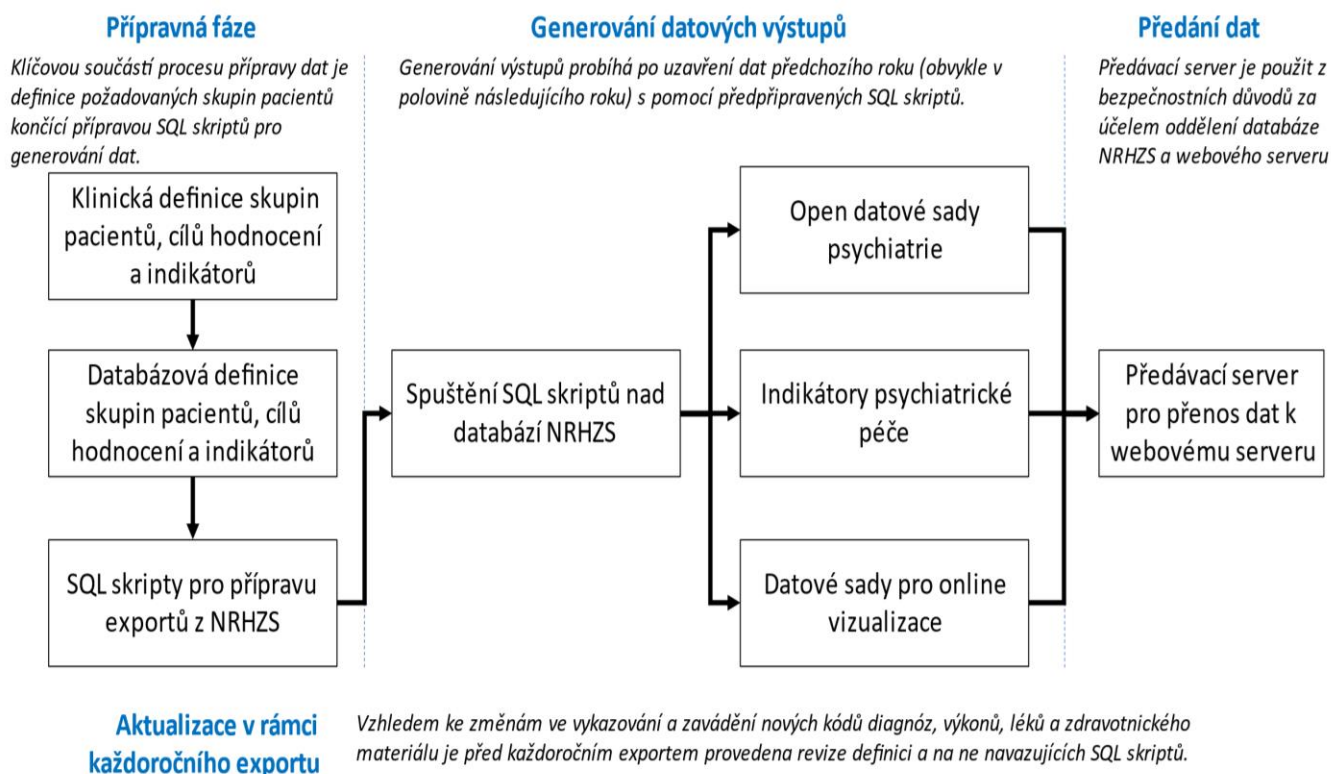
Přípravná fáze

Klíčovou součástí procesu přípravy dat je definice požadovaných skupin pacientů končící přípravou SQL skriptů pro generování dat.

Klinická definice skupin pacientů, cílů hodnocení a indikátorů

Databázová definice skupin pacientů, cílů hodnocení a indikátorů

SQL skripty pro přípravu exportů z NRHZS

Generování datových výstupů

Generování výstupů probíhá po uzavření dat předchozího roku (obvykle v polovině následujícího roku) s pomocí předpřipravených SQL skriptů.

Spuštění SQL skriptů nad databází NRHZS

Open datové sady psychiatrie

Indikátory psychiatrické péče

Datové sady pro online vizualizace

Předání dat

Předávací server je použit z bezpečnostních důvodů za účelem oddělení databáze NRHZS a webového serveru

Předávací server pro přenos dat k webovému serveru

Aktualizace v rámci každoročního exportu

Vzhledem ke změnám ve vykazování a zavádění nových kódů diagnóz, výkonů, léků a zdravotnického materiálu je před každoročním exportem provedena revize definicí a na ne navazujících SQL skriptů.